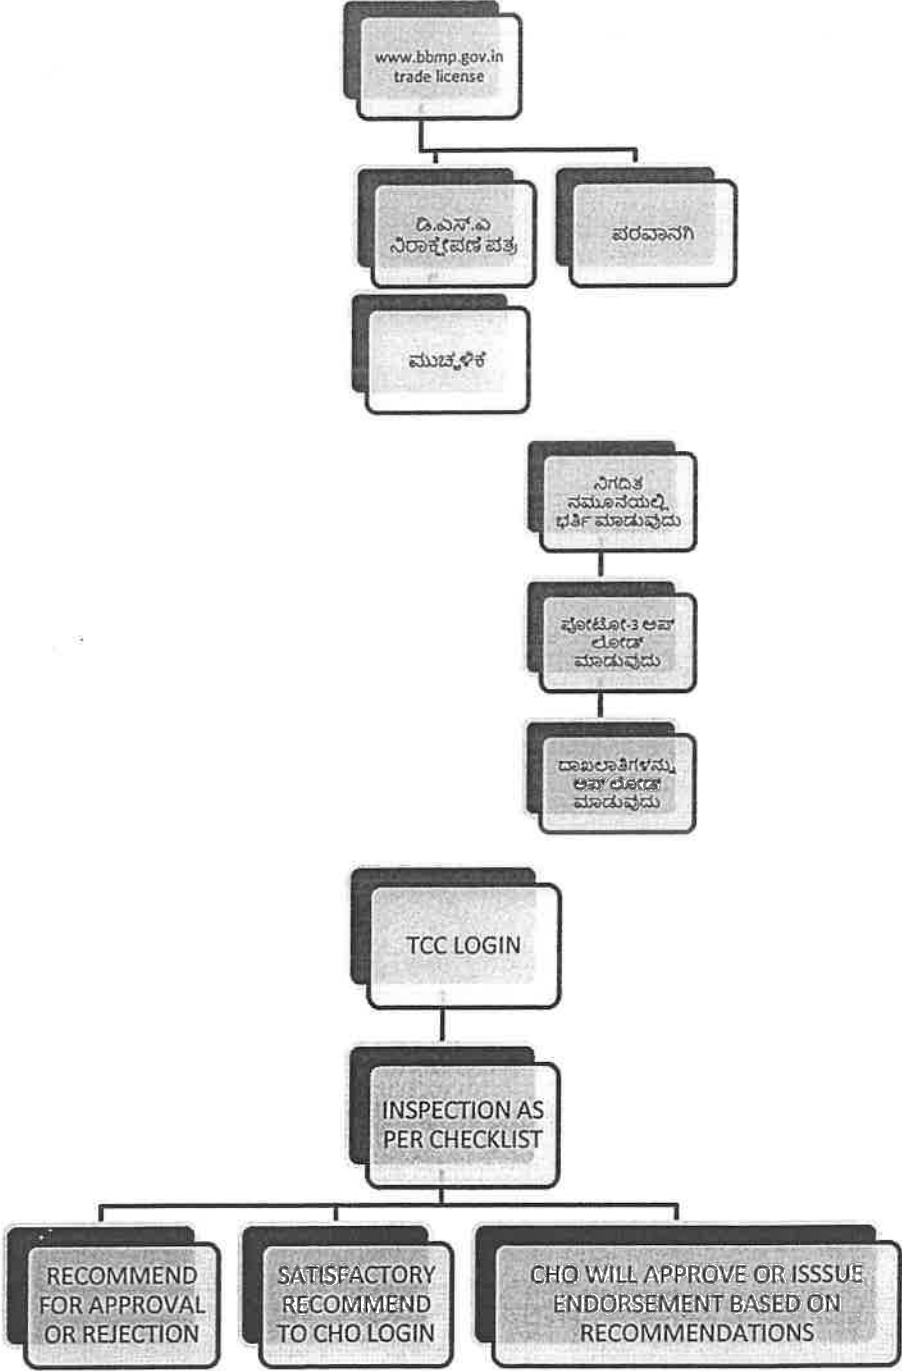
www.bbmp.gov.in
trade license

ಡಿ.ಎಸ್.ಎ ನಿರಾಕ್ಷೇಪಣೆ ಪತ್ರ

ಪರವಾನಗಿ

ಮುಚ್ಚಳಿಕೆ

ನಿಗದಿತ ನಮೂನೆಯಲ್ಲಿ ಭರ್ತಿ ಮಾಡುವುದು

ಫೋಟೋ-3 ಅಪ್ ಲೋಡ್ ಮಾಡುವುದು

ದಾಖಲಾತಿಗಳನ್ನು ಅಪ್ ಲೋಡ್ ಮಾಡುವುದು

TCC LOGIN

INSPECTION AS PER CHECKLIST

RECOMMEND FOR APPROVAL OR REJECTION

SATISFACTORY RECOMMEND TO CHO LOGIN

CHO WILL APPROVE OR ISSSUE ENDORSEMENT BASED ON RECOMMENDATIONS